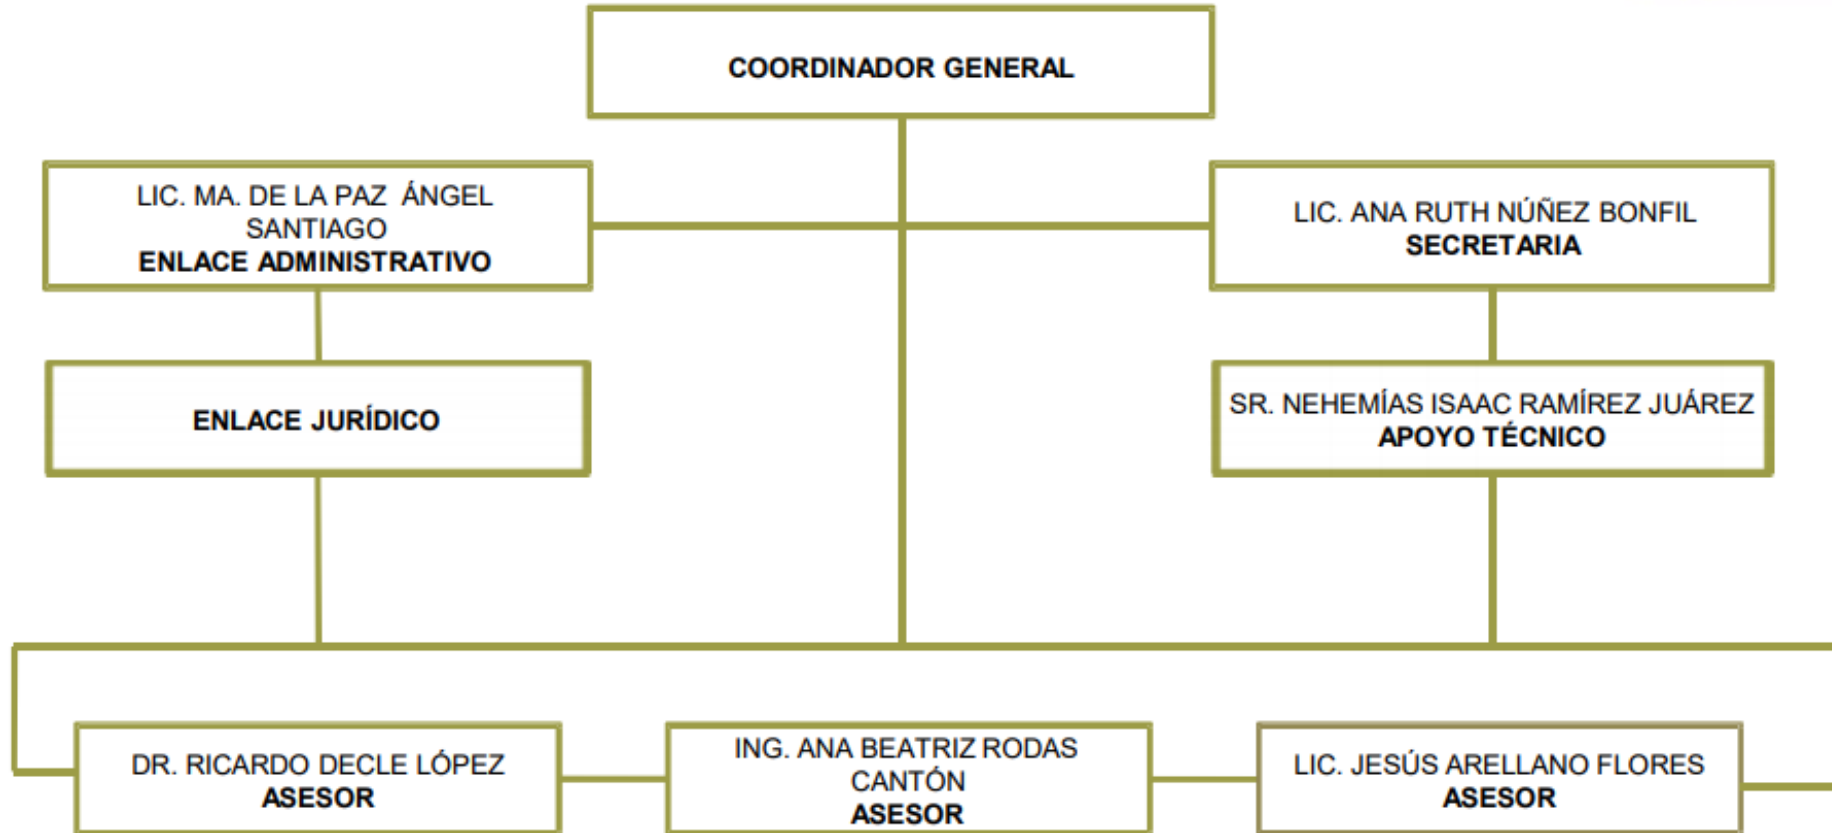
COORDINADOR GENERAL

LIC. MA. DE LA PAZ ÁNGEL SANTIAGO
ENLACE ADMINISTRATIVO

LIC. ANA RUTH NÚÑEZ BONFIL
SECRETARIA

ENLACE JURÍDICO

SR. NEHEMÍAS ISAAC RAMÍREZ JUÁREZ
APOYO TÉCNICO

DR. RICARDO DECLE LÓPEZ
ASESOR

ING. ANA BEATRIZ RODAS CANTÓN
ASESOR

LIC. JESÚS ARELLANO FLORES
ASESOR